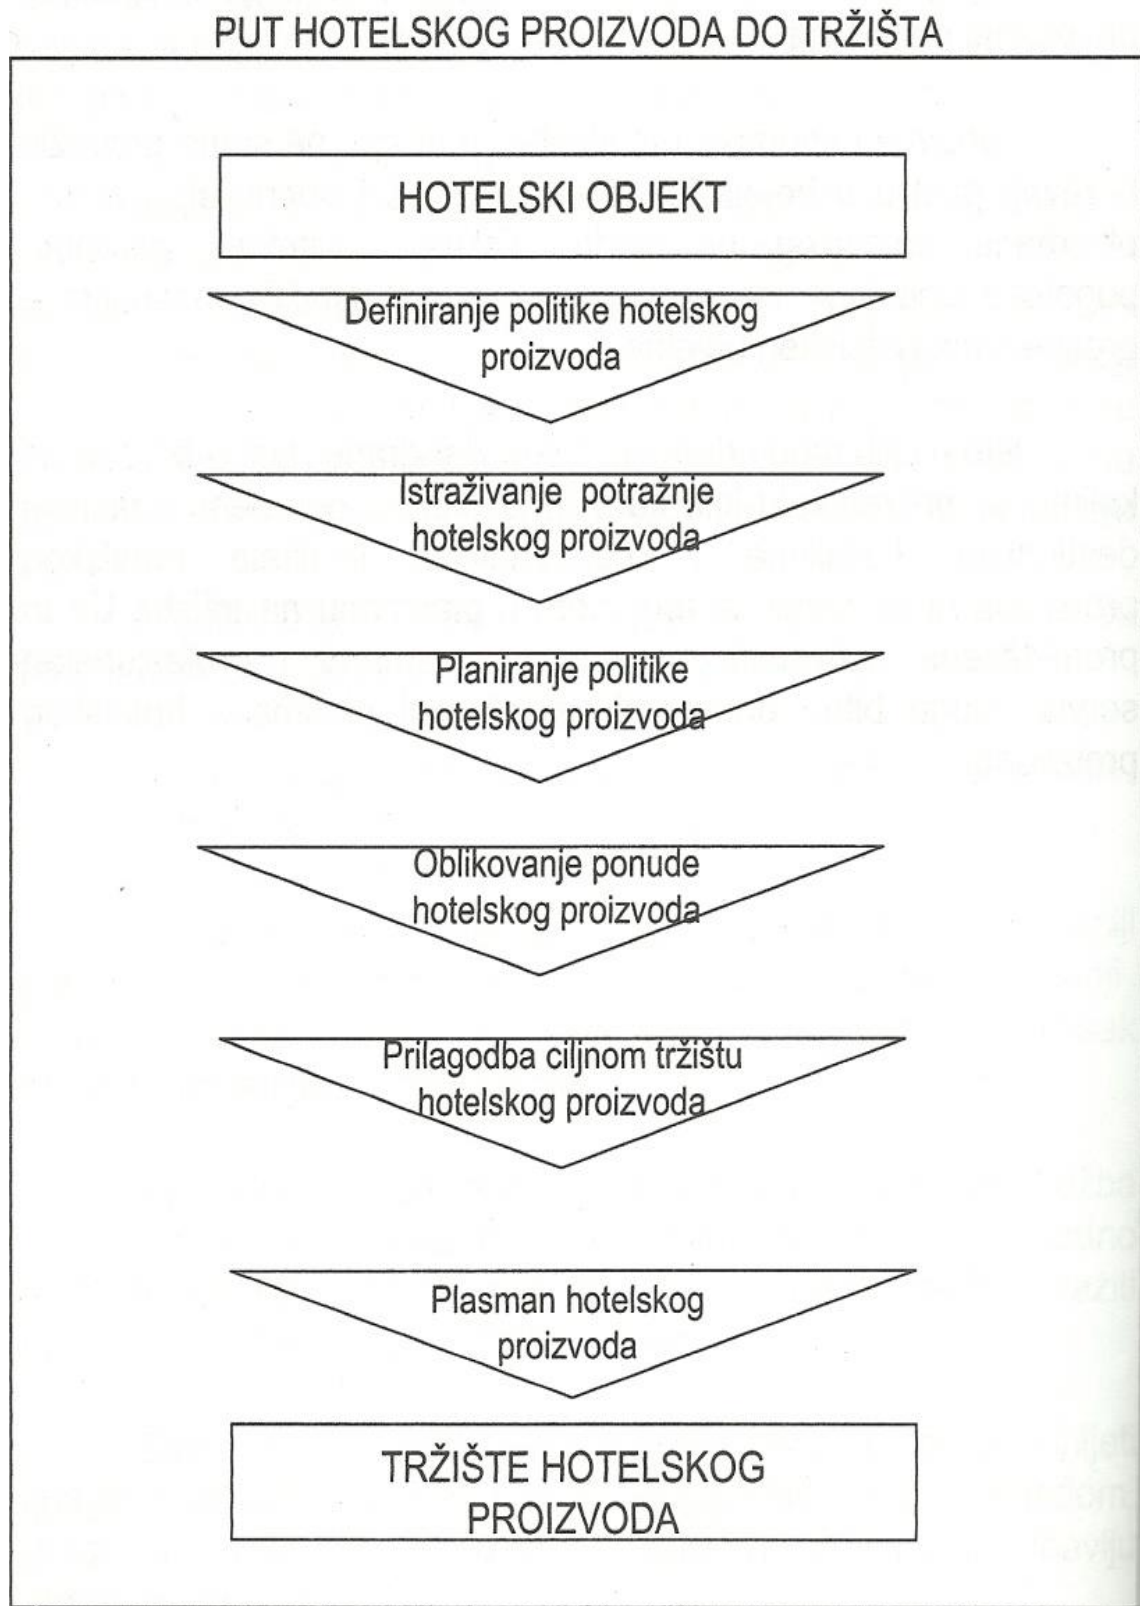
PUT HOTELSKOG PROIZVODA DO TRŽIŠTA

HOTELSKI OBJEKT

Definiranje politike hotelskog proizvoda

Istraživanje potražnje hotelskog proizvoda

Planiranje politike hotelskog proizvoda

Oblikovanje ponude hotelskog proizvoda

Prilagodba ciljnom tržištu hotelskog proizvoda

Plasman hotelskog proizvoda

TRŽIŠTE HOTELSKOG PROIZVODA